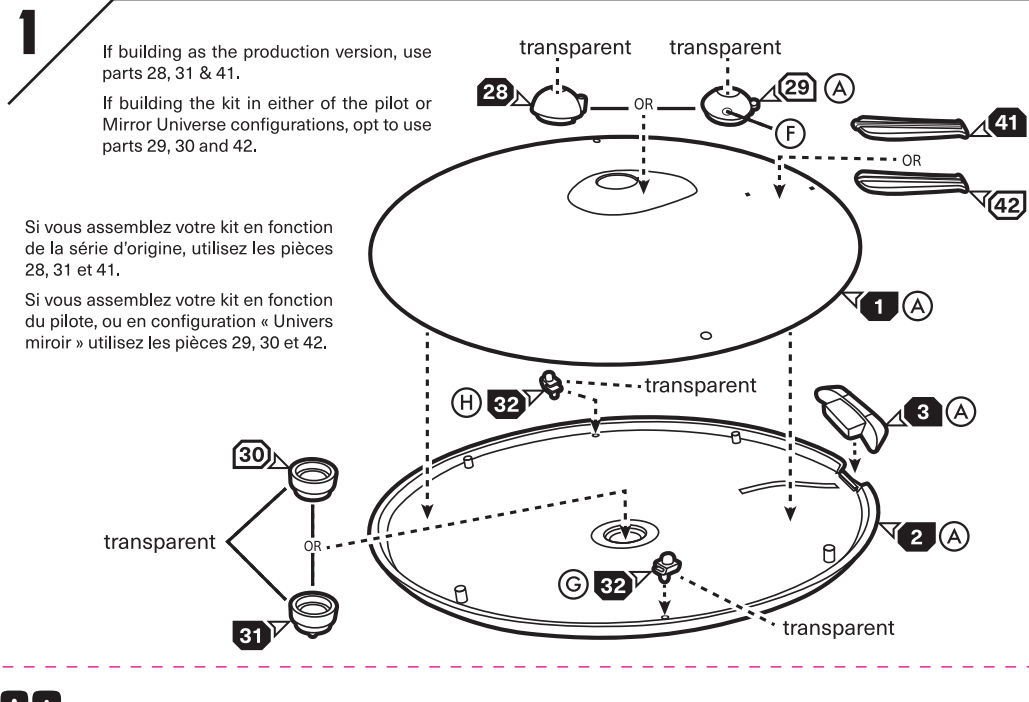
1

If building as the production version, use parts 28, 31 & 41.

If building the kit in either of the pilot or Mirror Universe configurations, opt to use parts 29, 30 and 42.

Si vous assemblez votre kit en fonction de la série d'origine, utilisez les pièces 28, 31 et 41.

Si vous assemblez votre kit en fonction du pilote, ou en configuration « Univers miroir » utilisez les pièces 29, 30 et 42.

transparent

transparent

28

OR

29 A

F

41

OR

42

1 A

H 32

transparent

3 A

30

transparent

OR

2 A

G 32

31

transparent